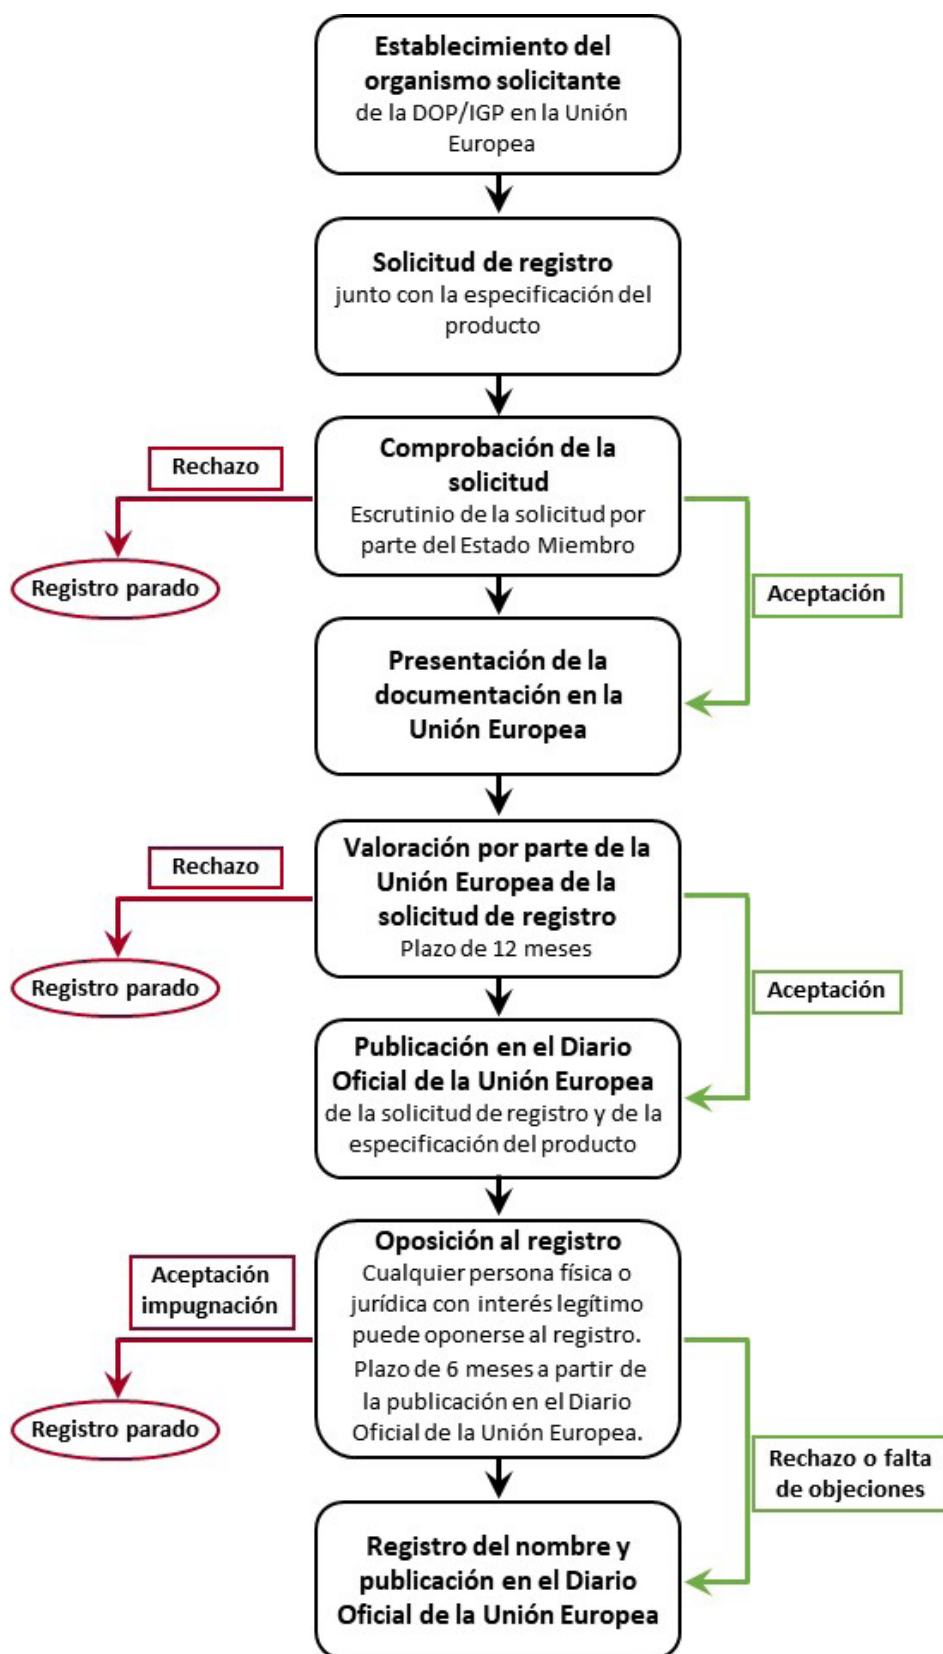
Establecimiento del organismo solicitante
de la DOP/IGP en la Unión Europea

Solicitud de registro
junto con la especificación del producto

Rechazo

Registro parado

Comprobación de la solicitud
Escrutinio de la solicitud por parte del Estado Miembro

Aceptación

Presentación de la documentación en la Unión Europea

Rechazo

Registro parado

Valoración por parte de la Unión Europea de la solicitud de registro
Plazo de 12 meses

Aceptación

Publicación en el Diario Oficial de la Unión Europea
de la solicitud de registro y de la especificación del producto

Aceptación impugnación

Registro parado

Oposición al registro
Cualquier persona física o jurídica con interés legítimo puede oponerse al registro.
Plazo de 6 meses a partir de la publicación en el Diario Oficial de la Unión Europea.

Rechazo o falta de objeciones

Registro del nombre y publicación en el Diario Oficial de la Unión Europea